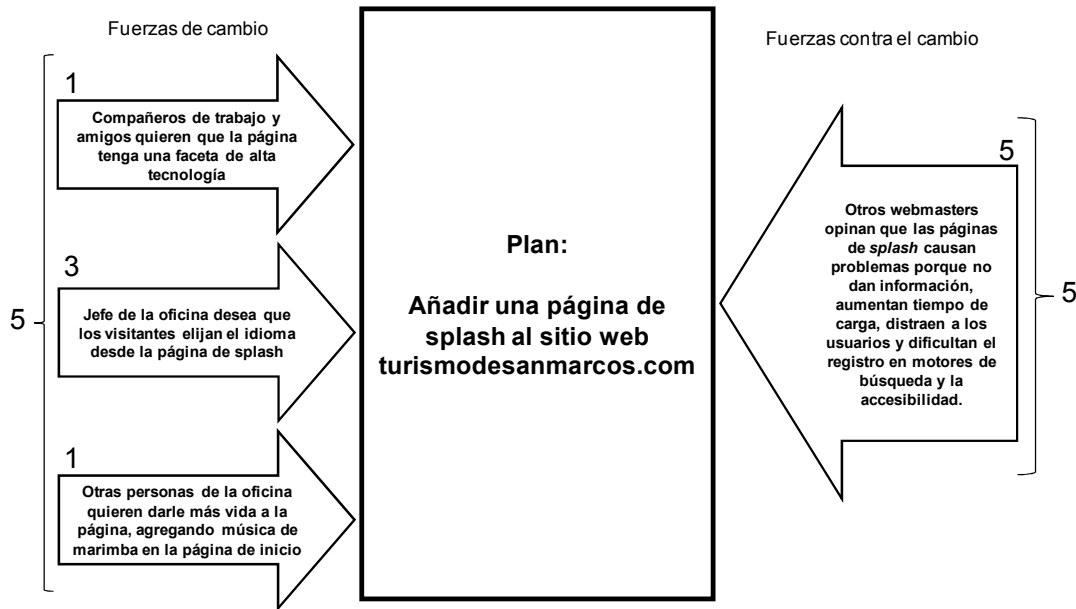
Fuerzas de cambio

Fuerzas contra el cambio

5

1

Compañeros de trabajo y amigos quieren que la página tenga una faceta de alta tecnología

3

Jefe de la oficina desea que los visitantes elijan el idioma desde la página de splash

1

Otras personas de la oficina quieren darle más vida a la página, agregando música de marimba en la página de inicio

Plan:

Añadir una página de splash al sitio web turismodesanmarcos.com

5

Otros webmasters opinan que las páginas de *splash* causan problemas porque no dan información, aumentan tiempo de carga, distraen a los usuarios y dificultan el registro en motores de búsqueda y la accesibilidad.

5